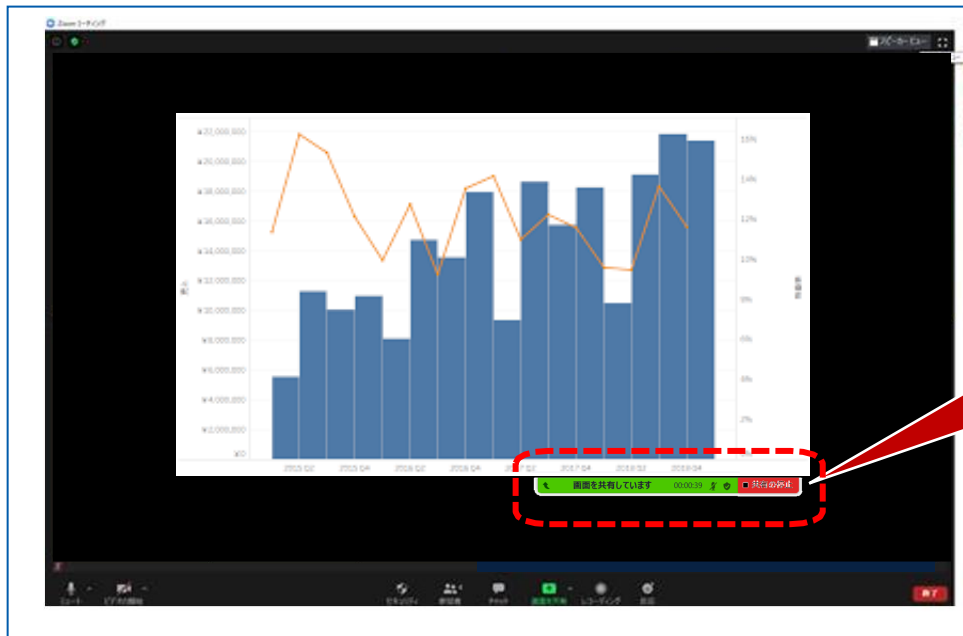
Zoom ミーティング

スピーカー ビュー

¥22,000,000
¥20,000,000
¥18,000,000
¥16,000,000
¥14,000,000
¥12,000,000
¥10,000,000
¥8,000,000
¥6,000,000
¥4,000,000
¥2,000,000
¥0

売上

16%
14%
12%
10%
8%
6%
4%
2%

利益率

2015 Q2
2015 Q4
2016 Q2
2016 Q4
2017 Q2
2017 Q4
2018 Q2
2018 Q4

画面を共有しています
00:00:39
共有の停止

ミュート
ビデオの開始
セキュリティ
参加者
チャット
画面を共有
レコーディング
反応
終了